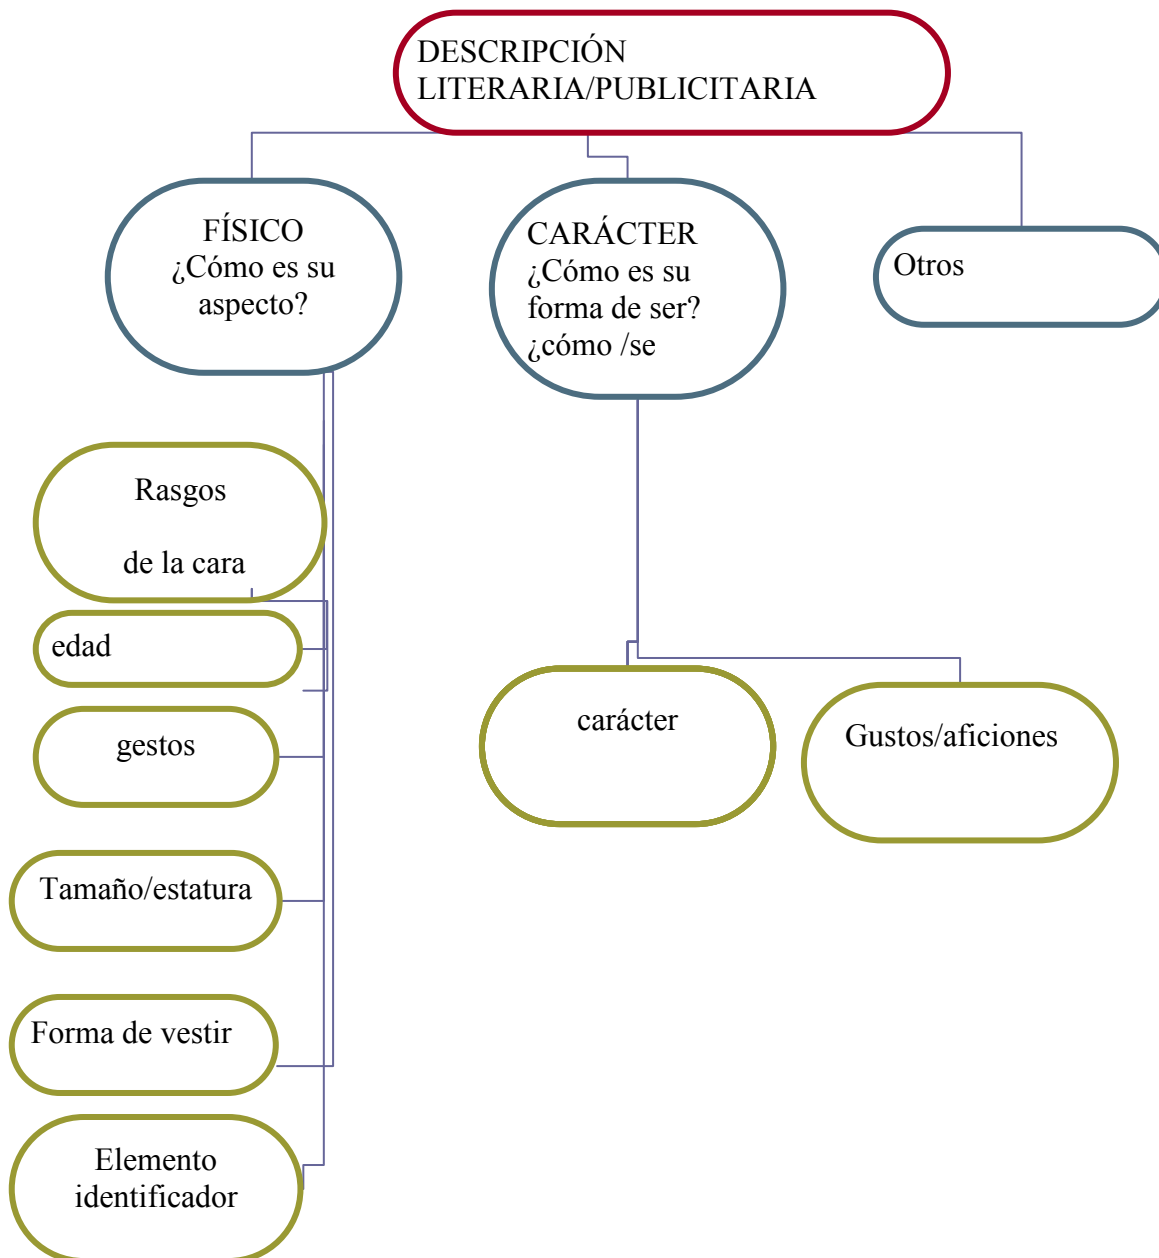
DESCRIPCIÓN LITERARIA/PUBLICITARIA

FÍSICO
¿Cómo es su aspecto?

CARÁCTER
¿Cómo es su forma de ser?
¿cómo /se

Otros

Rasgos

de la cara

edad

gestos

Tamaño/estatura

Forma de vestir

Elemento identificador

carácter

Gustos/aficiones